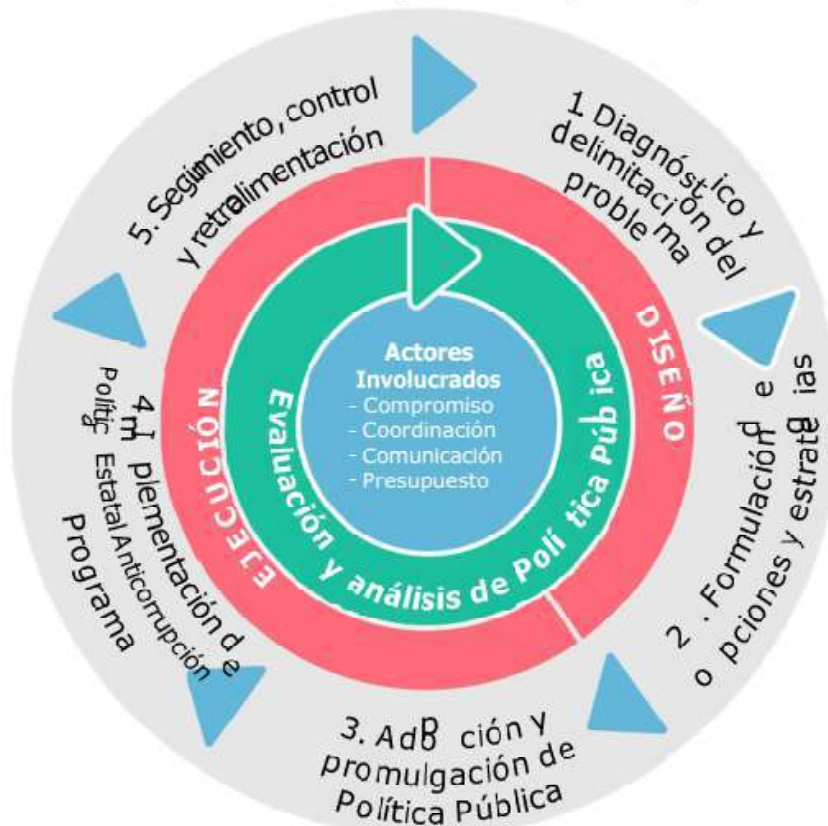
Actores Involucrados
- Compromiso
- Coordinación
- Comunicación
- Presupuesto

Evaluación y análisis de Política Pública

DISEÑO

EJECUCIÓN

1 Diagnóstico y delimitación del problema

2. Formulación de opciones y estrategias

3. Adopción y promulgación de Política Pública

4. Implementación de Política Estatal Anticorrupción Programa

5. Seguimiento, control y retroalimentación